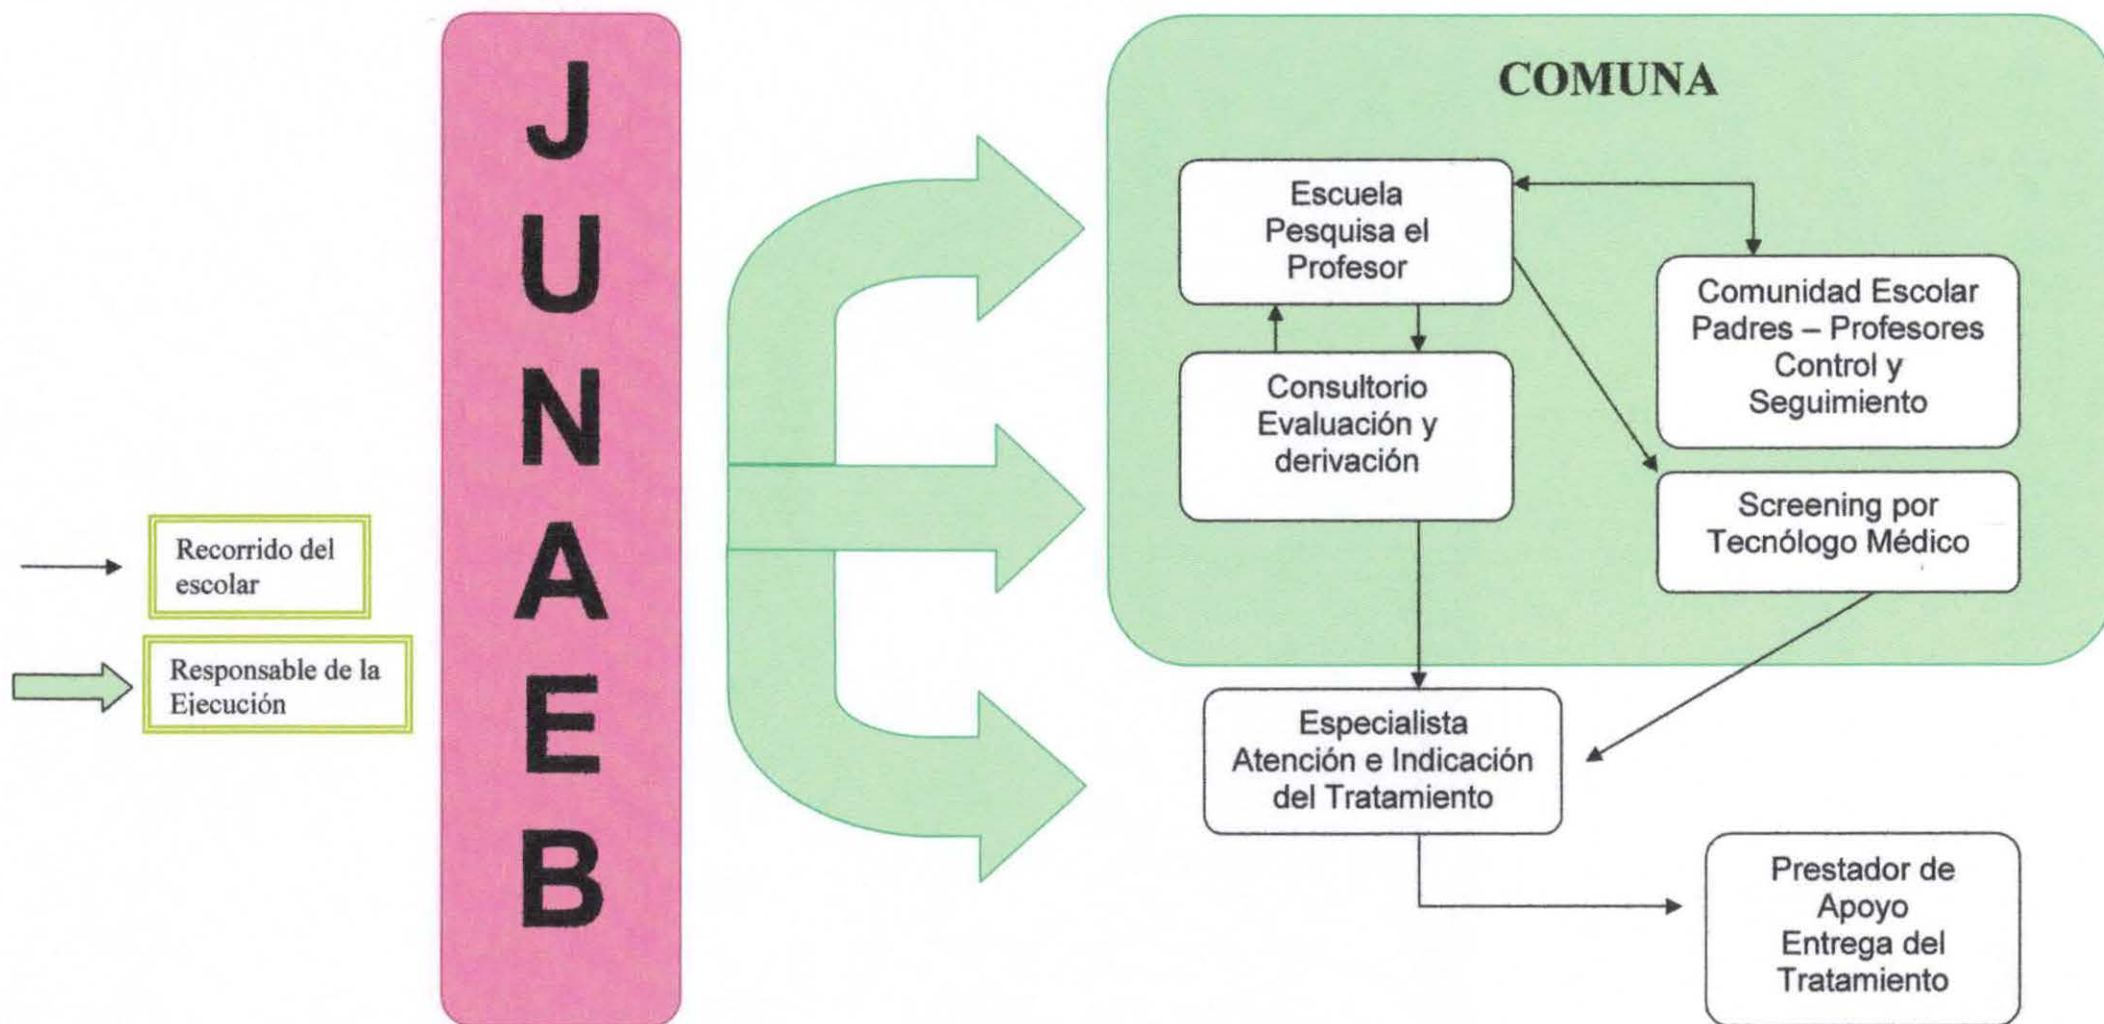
Recorrido del escolar

Responsable de la Ejecución

J
U
N
A
E
B

COMUNA

Escuela Pesquisa el Profesor

Comunidad Escolar Padres – Profesores Control y Seguimiento

Consultorio Evaluación y derivación

Screening por Tecnólogo Médico

Especialista Atención e Indicación del Tratamiento

Prestador de Apoyo Entrega del Tratamiento